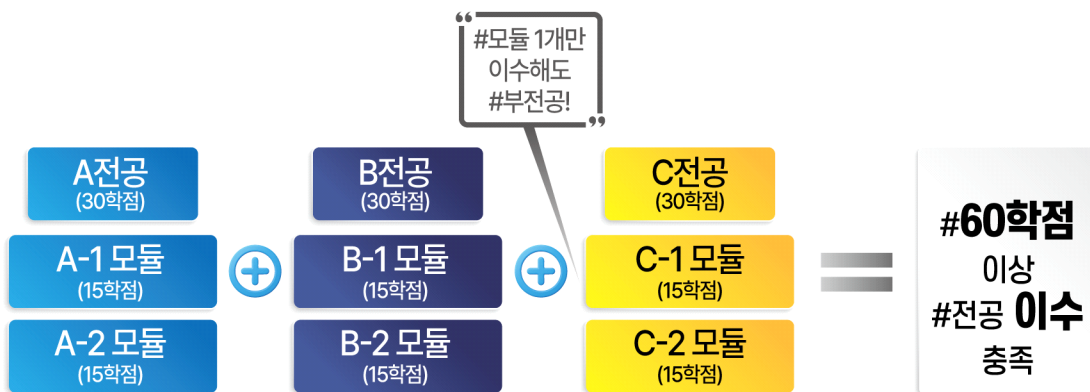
“#모듈 1개만 이수해도 #부전공!”

A전공
(30학점)

A-1 모듈
(15학점)

A-2 모듈
(15학점)

B전공
(30학점)

B-1 모듈
(15학점)

B-2 모듈
(15학점)

C전공
(30학점)

C-1 모듈
(15학점)

C-2 모듈
(15학점)

#60학점
이상
#전공 이수
충족